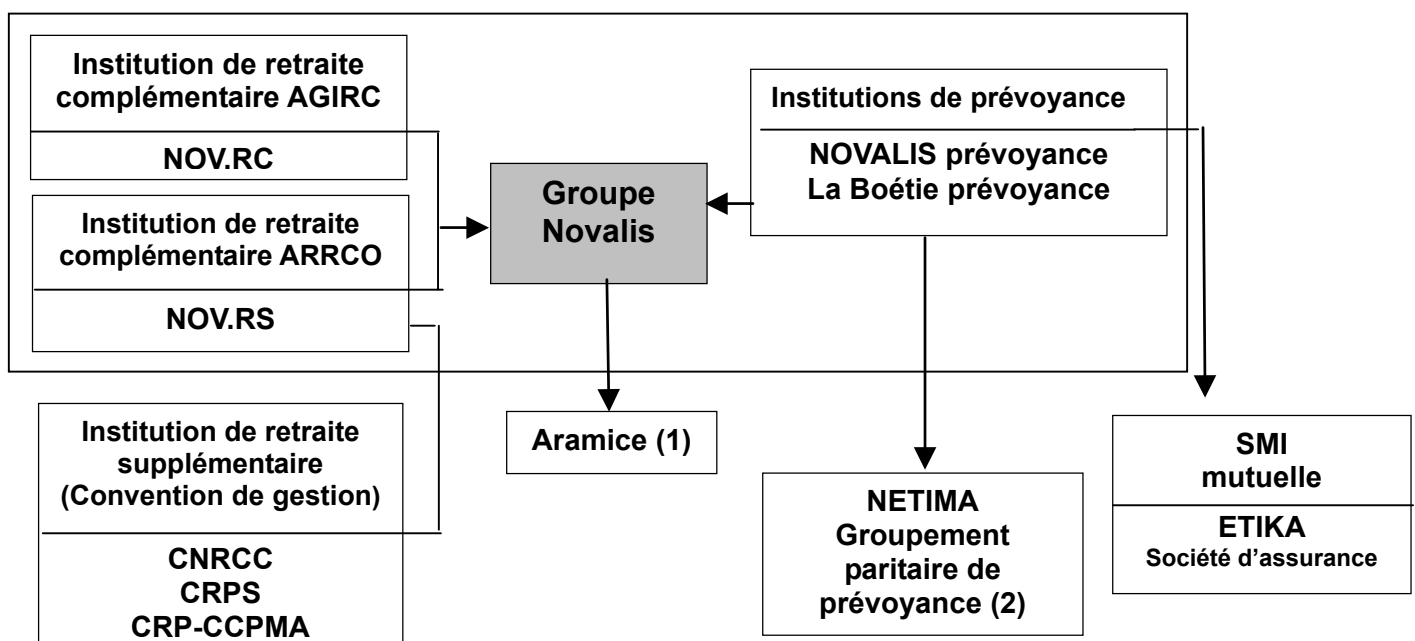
Institution de retraite complémentaire AGIRC

NOV.RC

Institution de retraite complémentaire ARRCO

NOV.RS

Groupe Novalis

Institutions de prévoyance

NOVALIS prévoyance
La Boétie prévoyance

Institution de retraite supplémentaire (Convention de gestion)

CNRCC
CRPS
CRP-CCPMA

Aramice (1)

NETIMA
Groupement paritaire de prévoyance (2)

SMI
mutuelle

ETIKA
Société d'assurance